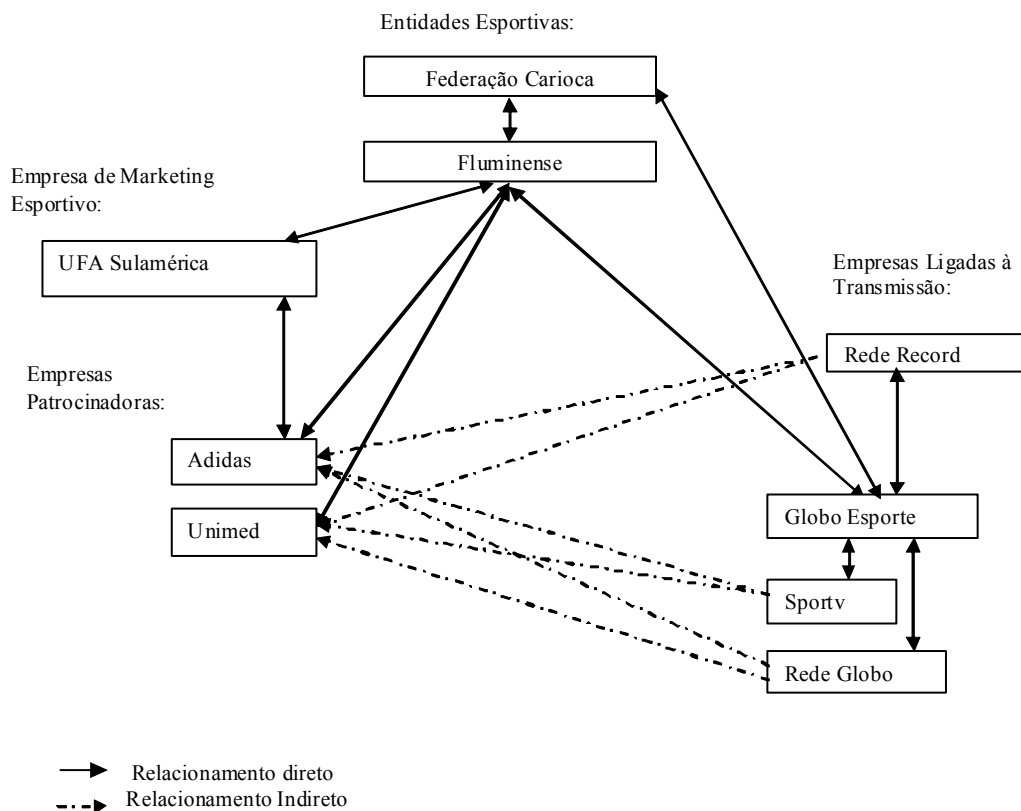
Entidades Esportivas:

Federação Carioca

Fluminense

Empresa de Marketing Esportivo:

UFA Sulamérica

Empresas Ligadas à Transmissão:

Rede Record

Empresas Patrocinadoras:

Adidas

Unimed

Globo Esporte

Sportv

Rede Globo

Relacionamento direto
Relacionamento Indireto